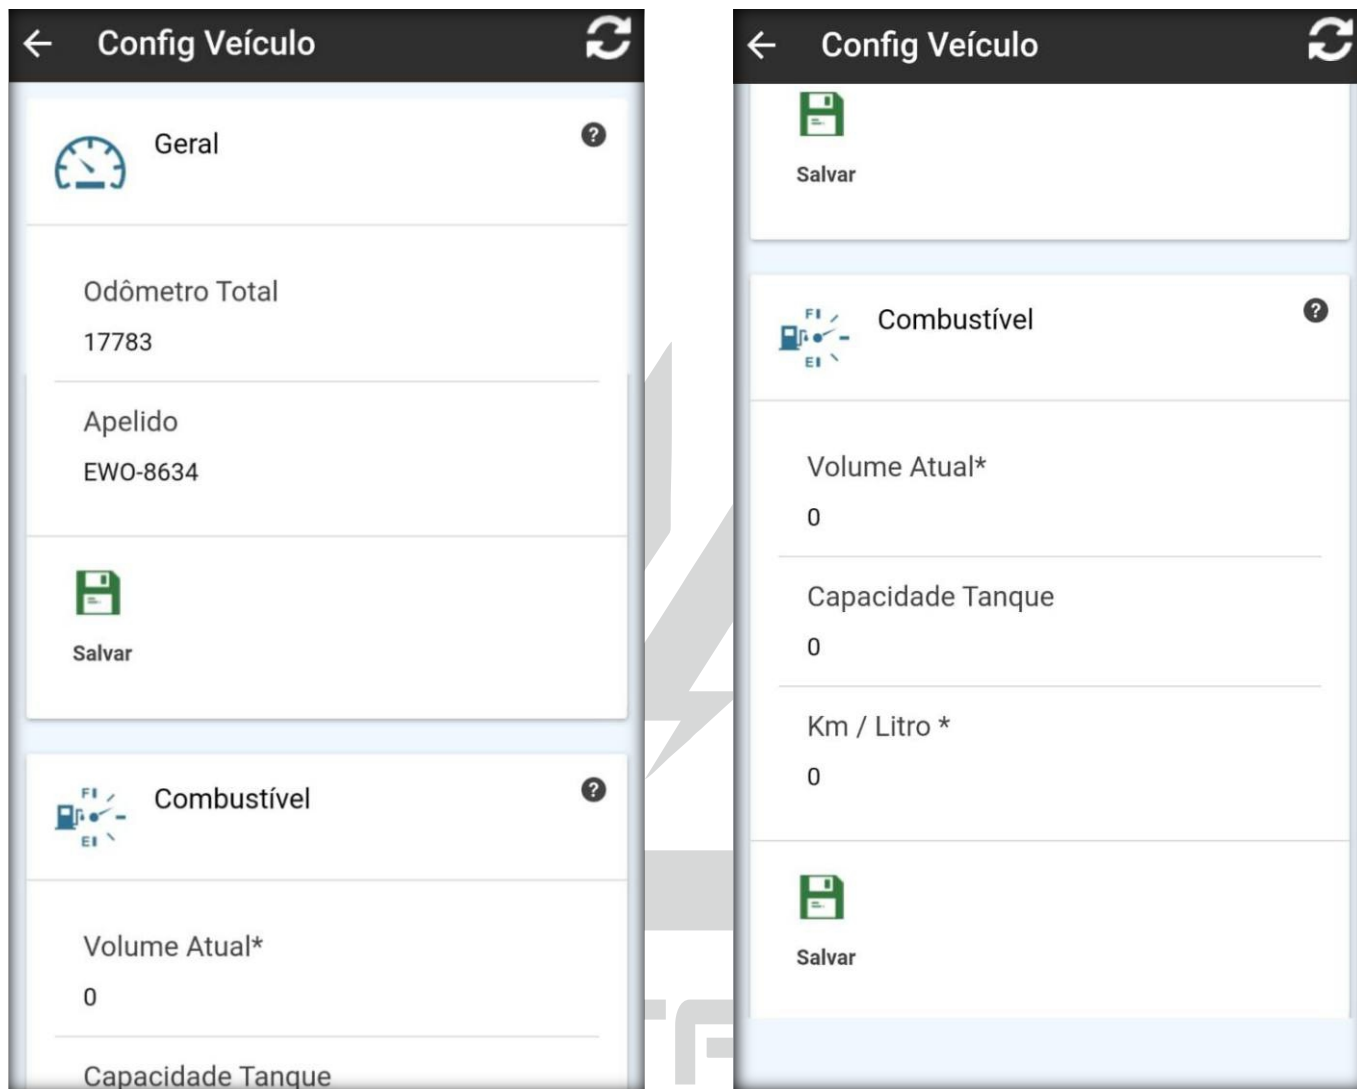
Config Veículo

Geral

?

Odômetro Total

17783

Apelido

EWO-8634

Salvar

FI

EI

Combustível

?

Volume Atual*

0

Capacidade Tanque

Config Veículo

Salvar

FI

EI

Combustível

?

Volume Atual*

0

Capacidade Tanque

0

Km / Litro *

0

Salvar